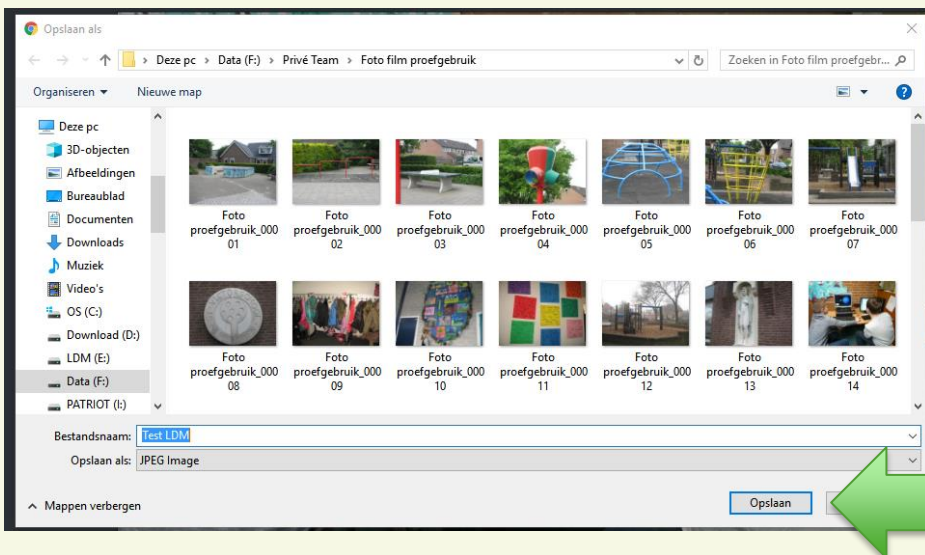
Opslaan als

Deze pc > Data (F:) > Privé Team > Foto film proefgebruik

Zoeken in Foto film proefgebr...

Organiseren ▾ Nieuwe map

Deze pc
3D-objecten
Afbeeldingen
Bureaublad
Documenten
Downloads
Muziek
Video's
OS (C:)
Download (D:)
LDM (E:)
Data (F:)
PATRIOT (I:)

Foto proefgebruik_00001
Foto proefgebruik_00002
Foto proefgebruik_00003
Foto proefgebruik_00004
Foto proefgebruik_00005
Foto proefgebruik_00006
Foto proefgebruik_00007
Foto proefgebruik_00008
Foto proefgebruik_00009
Foto proefgebruik_00010
Foto proefgebruik_00011
Foto proefgebruik_00012
Foto proefgebruik_00013
Foto proefgebruik_00014

Bestandsnaam: Test LDM
Opslaan als: JPEG Image

^ Mappen verbergen

Opslaan